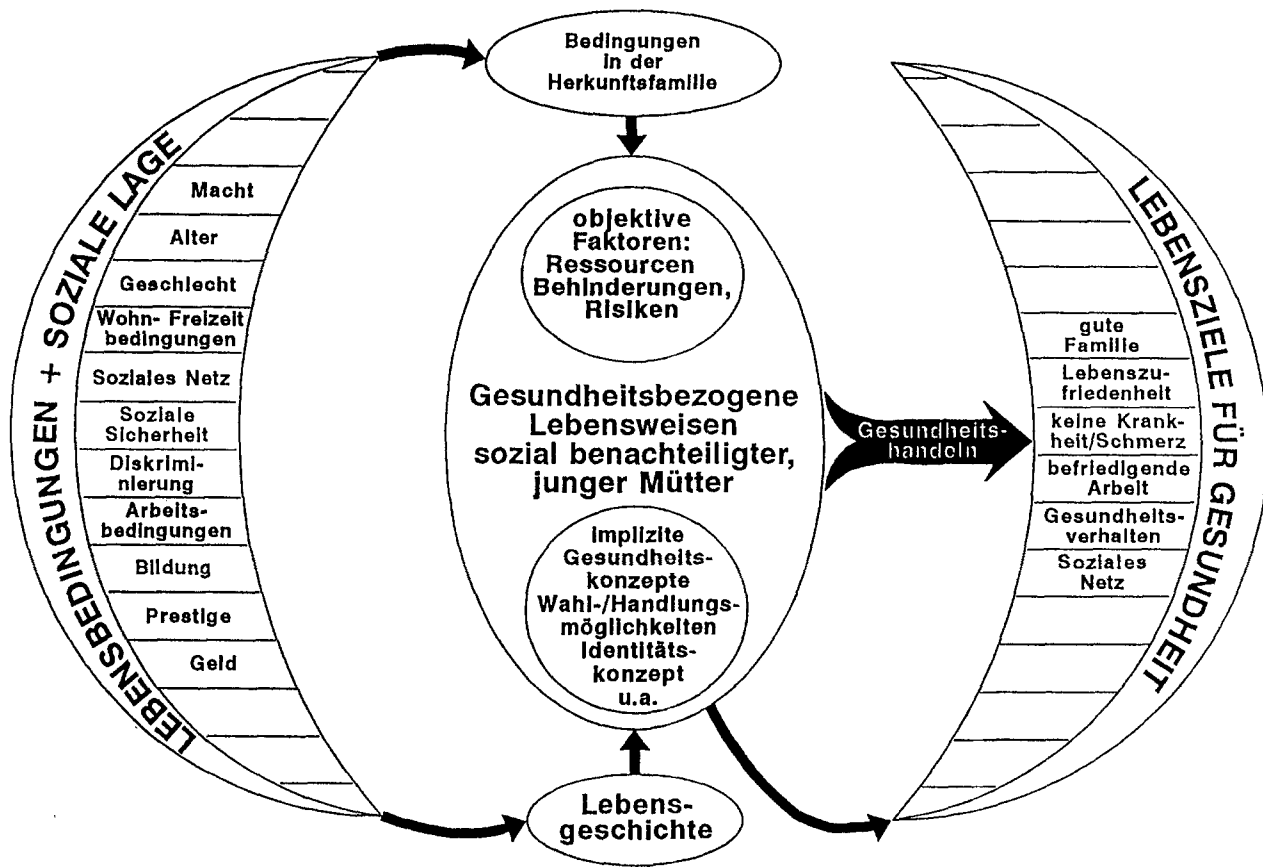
LEBENSBEDINGUNGEN + SOZIALE LAGE

Macht
Alter
Geschlecht
Wohn- Freizeit bedingungen
Soziales Netz
Soziale Sicherheit
Diskriminierung
Arbeitsbedingungen
Bildung
Prestige
Geld

Bedingungen in der Herkunftsfamilie

objektive Faktoren: Ressourcen Behinderungen, Risiken

Gesundheitsbezogene Lebensweisen sozial benachteiligter, junger Mütter

implizite Gesundheitskonzepte Wahl-/Handlungsmöglichkeiten Identitätskonzept u.a.

Lebensgeschichte

Gesundheitshandeln

LEBENSZIELE FÜR GESUNDHEIT

gute Familie
Lebenszufriedenheit
keine Krankheit/Schmerz
befriedigende Arbeit
Gesundheitsverhalten
Soziales Netz